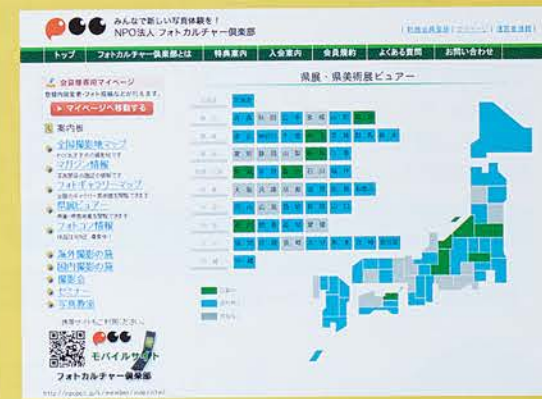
みんなで新しい写真体験を！
NPO法人 フォトカルチャー倶楽部

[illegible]

トップ | フォトカルチャー倶楽部とは | 特典案内 | 入会案内 | 会員規約 | よくある質問 | お問い合わせ

会員専用のマイページ
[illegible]
マイページへ移動する

案内板
全国撮影地マップ
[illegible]
マガジン情報
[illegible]
フォトギャラリーマップ
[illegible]
県展ビュアー
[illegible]
フォトコン情報
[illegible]
海外撮影の旅
国内撮影の旅
撮影会
セミナー
写真教室

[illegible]
モバイルサイト
フォトカルチャー倶楽部
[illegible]

県展・県美術展ビュアー

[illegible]